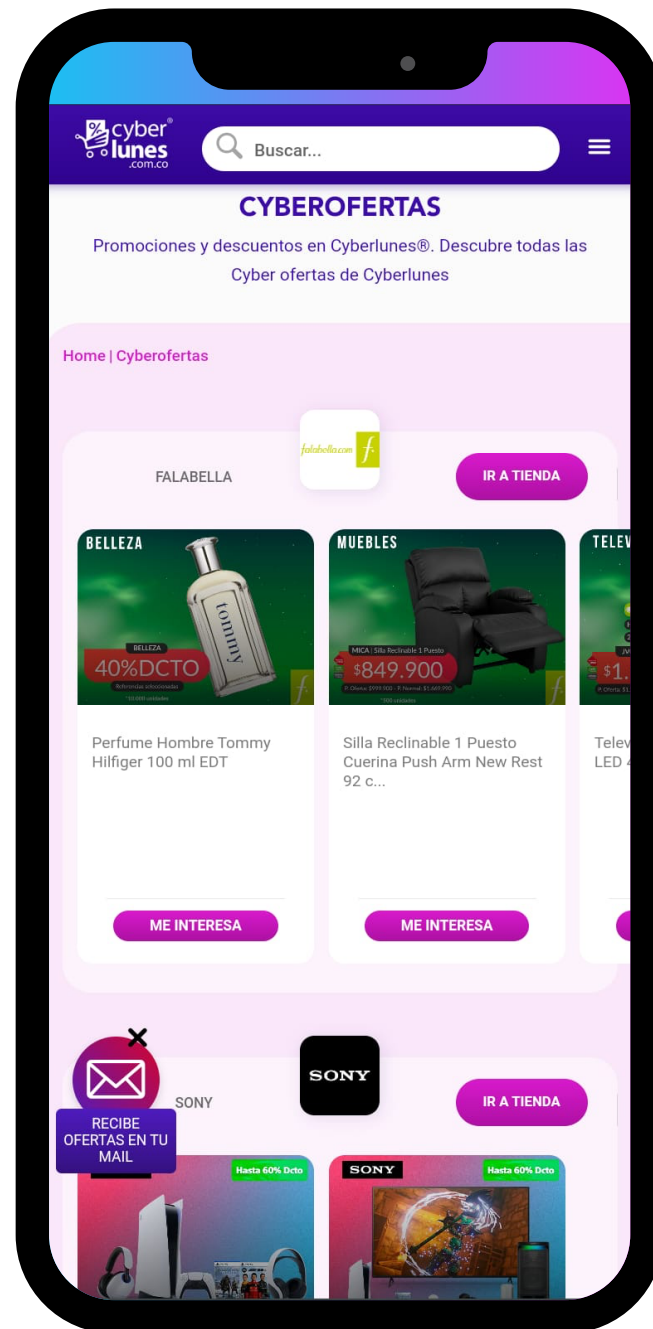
cyber® lunes .com.co

Buscar...

CYBEROFERTAS

Promociones y descuentos en Cyberlunes®. Descubre todas las Cyber ofertas de Cyberlunes

Home | Cyberofertas

falabella.com

FALABELLA

IR A TIENDA

BELLEZA

tommy

BELLEZA

40%DCTO

Perfume Hombre Tommy Hilfiger 100 ml EDT

ME INTERESA

MUEBLES

MICA | Silla Reclinable 1 Puesto

$849.900

Silla Reclinable 1 Puesto Cuerina Push Arm New Rest 92 c...

ME INTERESA

TELEV

$1.

Telev LED 4

SONY

SONY

IR A TIENDA

RECIBE OFERTAS EN TU MAIL

Hasta 60% Dcto

SONY

Hasta 60% Dcto